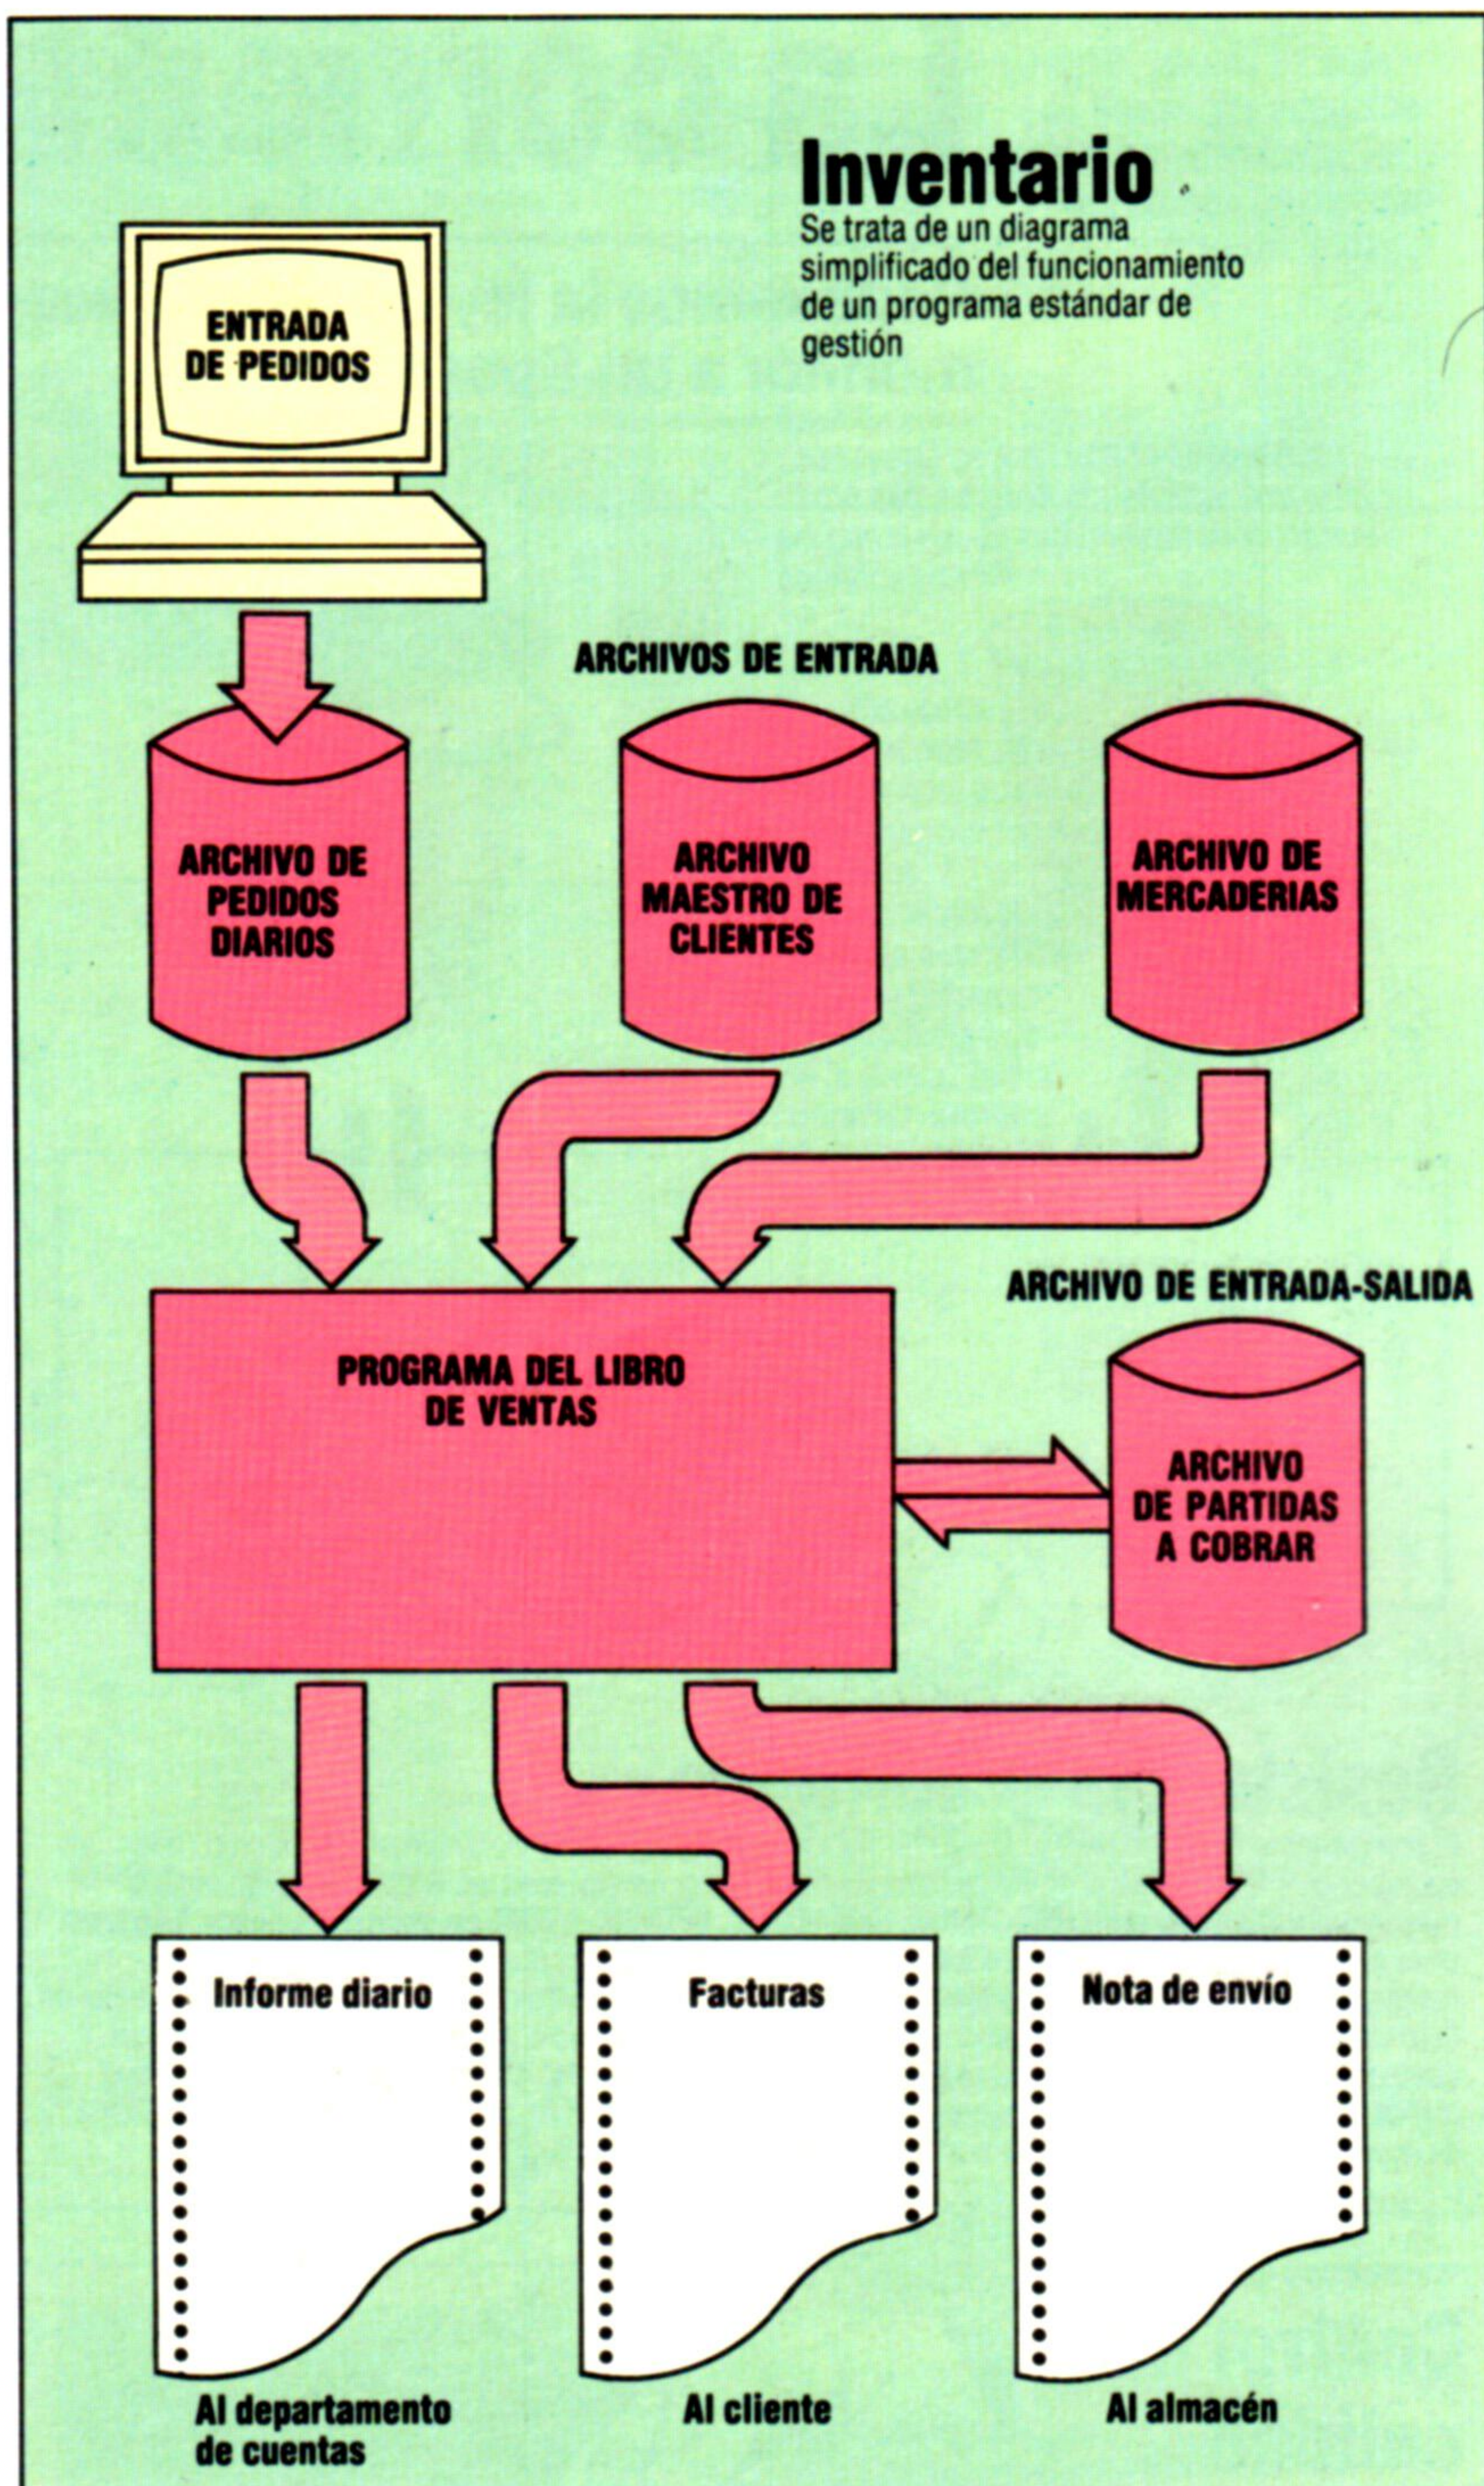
Inventario
Se trata de un diagrama simplificado del funcionamiento de un programa estándar de gestión

ENTRADA DE PEDIDOS

ARCHIVOS DE ENTRADA

ARCHIVO DE PEDIDOS DIARIOS

ARCHIVO MAESTRO DE CLIENTES

ARCHIVO DE MERCADERIAS

ARCHIVO DE ENTRADA-SALIDA

PROGRAMA DEL LIBRO DE VENTAS

ARCHIVO DE PARTIDAS A COBRAR

Informe diario

Facturas

Nota de envío

Al departamento de cuentas

Al cliente

Al almacén